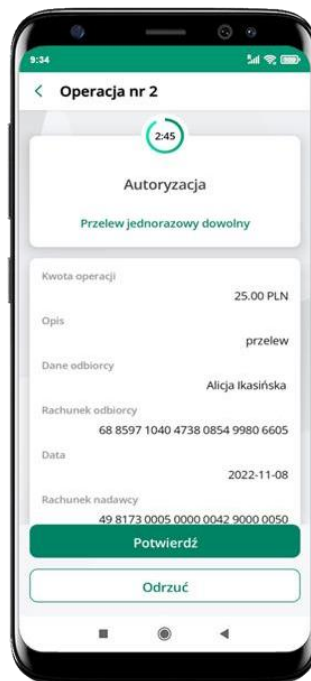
9:34

< Operacja nr 2

2:45

Autoryzacja

Przelew jednorazowy dowolny

Kwota operacji

25.00 PLN

Opis

przelew

Dane odbiorcy

Alicja Ikasińska

Rachunek odbiorcy

68 8597 1040 4738 0854 9980 6605

Data

2022-11-08

Rachunek nadawcy

49 8173 0005 0000 0042 9000 0050

Potwierdź

Odrzuć